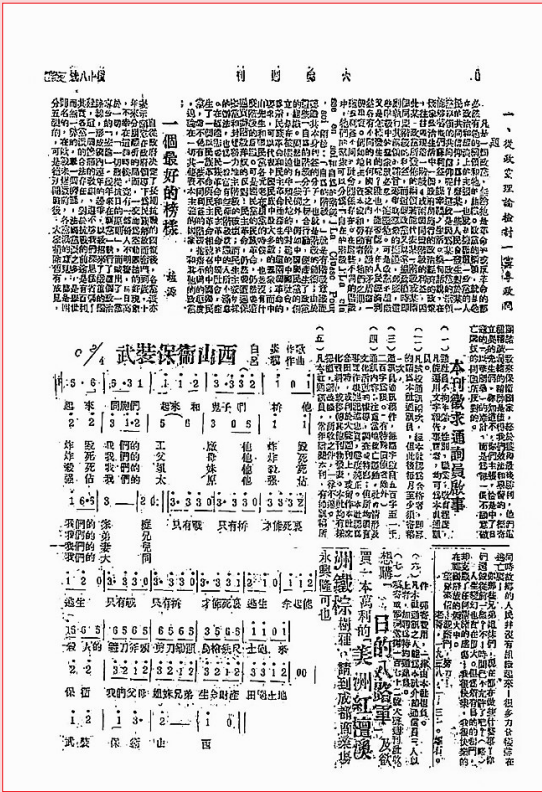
第八期　　　　　　刊　　　週　　　　衆　　　大　　　　　　〇

一個最好的榜樣

武裝保衞山西

$C \frac{2}{4}$

自　作詞
迭　作曲

本刊徵求通訊員啟事

想讀一本萬利的「美洲紅軍」及歐洲鐵流「紅軍」清到成都書樂書

永興隆可也

一、從政策理論檢討一黨專政問

起來　同胞們　起來　我兄弟們　拚　他

我們的　家　　只有　戰　只有　拚　才能　死　裏

我們的　弟　兄

我們的　大　同

逃生　只有　戰　只有　拚　才能　死　裏　逃生　全　世　他

保衞　我們　的　家　姐妹　兄弟　生命　財產　田園　土地

武　裝　保　衞　山　西

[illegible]